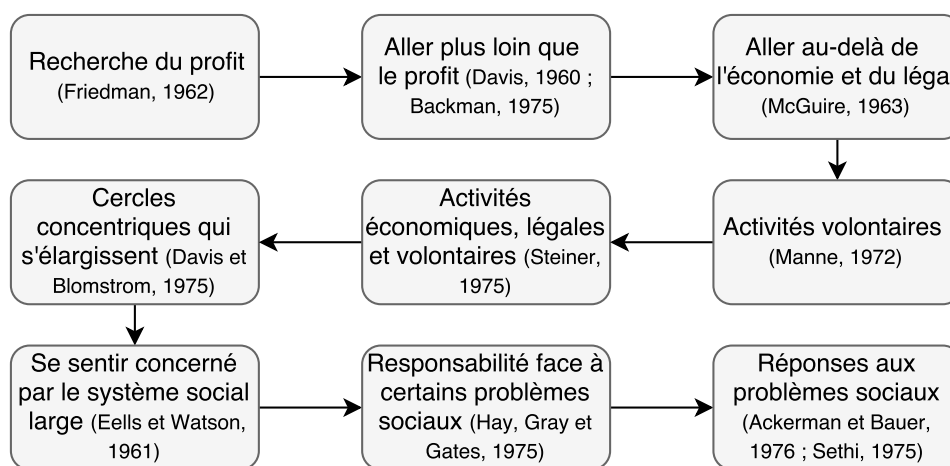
Recherche du profit (Friedman, 1962)

Aller plus loin que le profit (Davis, 1960 ; Backman, 1975)

Aller au-delà de l'économie et du léga

(McGuire, 1963)

Activités volontaires (Manne, 1972)

Activités économiques, légales et volontaires (Steiner, 1975)

Cercles concentriques qui s'élargissent (Davis et Blomstrom, 1975)

Se sentir concerné par le système social large (Eells et Watson, 1961)

Responsabilité face à certains problèmes sociaux (Hay, Gray et Gates, 1975)

Réponses aux problèmes sociaux (Ackerman et Bauer, 1976 ; Sethi, 1975)